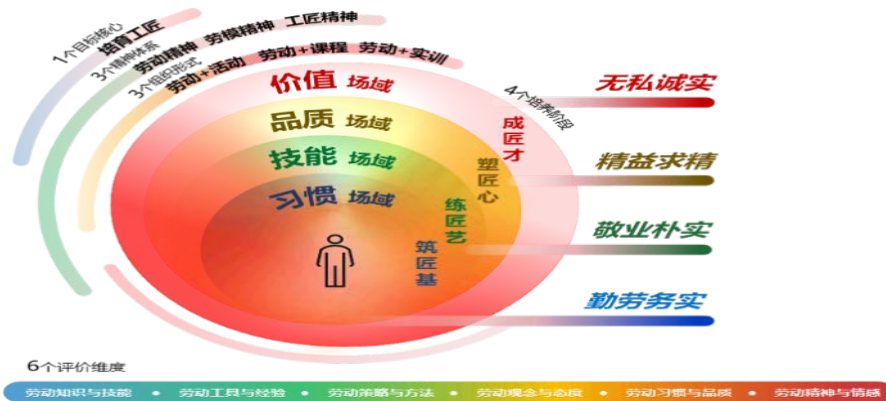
1个目标核心 培育工匠

3个精神体系 劳动精神 劳模精神 工匠精神

3个组织形式 劳动+活动 劳动+课程 劳动+实训

价值 场域

品质 场域

技能 场域

习惯 场域

4个培养阶段

成匠才

塑匠心

练匠艺

筑匠基

无私诚实

精益求精

敬业朴实

勤劳务实

6个评价维度

劳动知识与技能 • 劳动工具与经验 • 劳动策略与方法 • 劳动观念与态度 • 劳动习惯与品质 • 劳动精神与情感